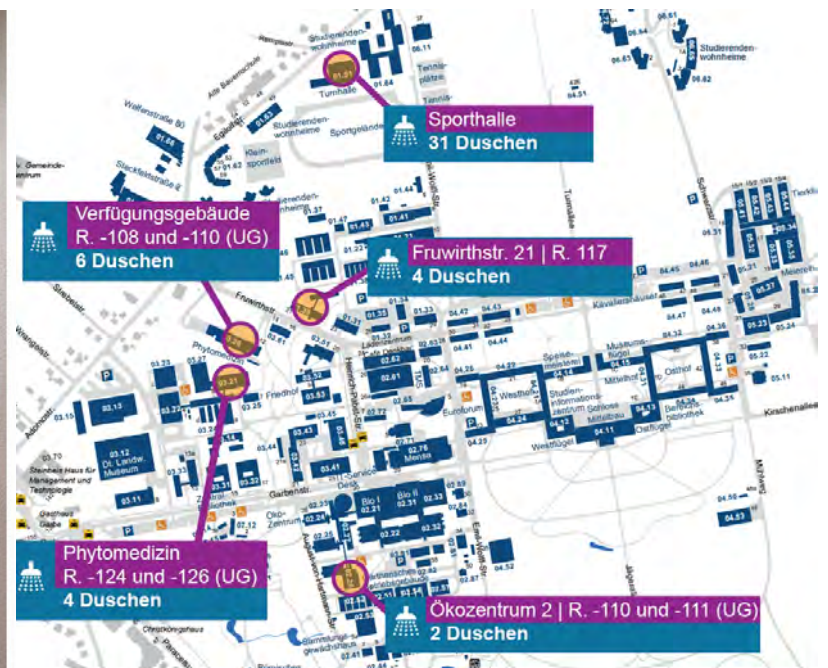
Sporthalle
31 Duschen

Verfügungsgebäude
R. -108 und -110 (UG)
6 Duschen

Fruwirthstr. 21 | R. 117
4 Duschen

Phytomedizin
R. -124 und -126 (UG)
4 Duschen

Ökozentrum 2 | R. -110 und -111 (UG)
2 Duschen

Studierendenwohnheime
Studierendenwohnheime
Studierendenwohnheime
Turnhalle
Sportgelände
Tennisplätze
Kleinsportfeld
Wollgrasweg
Alte Bauernschule
Egilolfstr.
Welfenstraße 80
Steckfeldstraße
Garbenstr.
Fruwirthstr.
Kavalleriestraße
Kirschenallee
Tunnelallee
Schwerzstr.
Filderhauptstr.
Emil-Wolff-Str.
Heinrich-Pabst-Str.
Otto-Sander-Str.
Speisemeisterei
Museumsflügel
Westhof
Osthof
Mittelbau
Westflügel
Ostflügel
Studieninformationszentrum Schloss
Euroforum
Mensa
Bio I
Bio II
Öko-Zentrum
Dt. Landw. Museum
Steinbeis Haus für Management und Technologie
Gasthaus Garbe
Phytomedizin
Friedhof
Service Desk
Tierklinik
Meiereihof
Bibliothek
01.01
01.84
01.82
01.83
01.81
01.44
01.41
01.42
01.47
01.22
01.31
01.35
01.34
01.37
02.26
03.21
03.13
03.12
03.11
02.71
02.76
02.21
02.31
02.32
02.33
02.22
02.23
02.24
02.25
04.11
04.24
04.25
04.31
04.32
04.33
04.36
04.41
04.42
04.43
04.45
04.46
04.47
04.51
04.52
04.53
04.56
05.11
05.22
05.23
05.24
05.27
05.31
05.32
05.33
05.42
05.43
05.44
05.62
05.63
05.64
05.65
06.11